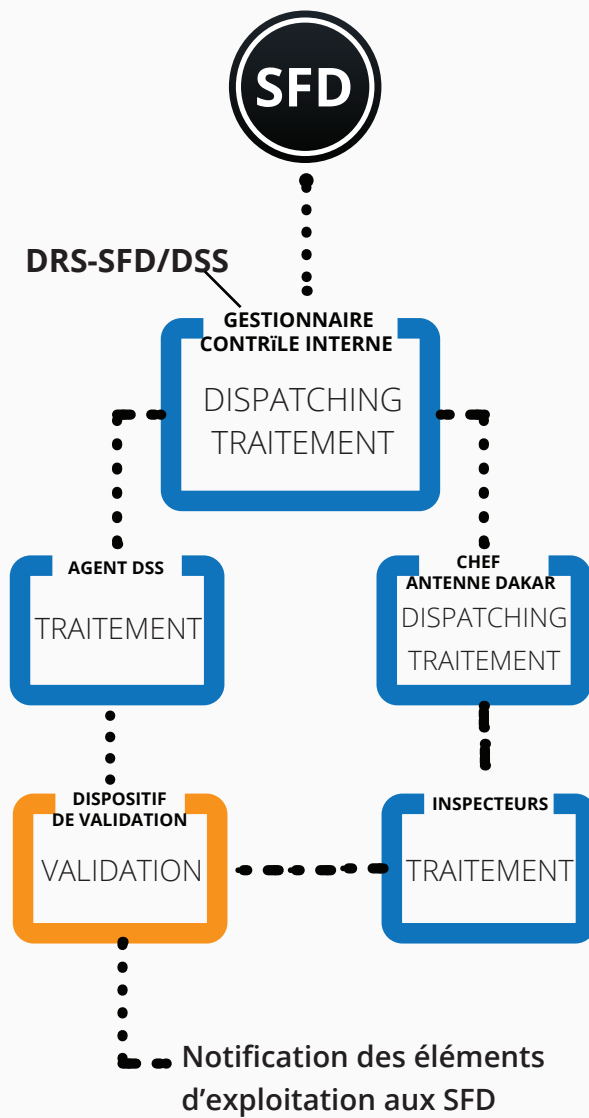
SFD

DRS-SFD/DSS

GESTIONNAIRE CONTRïLE INTERNE

DISPATCHING TRAITEMENT

AGENT DSS

TRAITEMENT

CHEF ANTENNE DAKAR

DISPATCHING TRAITEMENT

DISPOSITIF DE VALIDATION

VALIDATION

INSPECTEURS

TRAITEMENT

Notification des éléments d'exploitation aux SFD